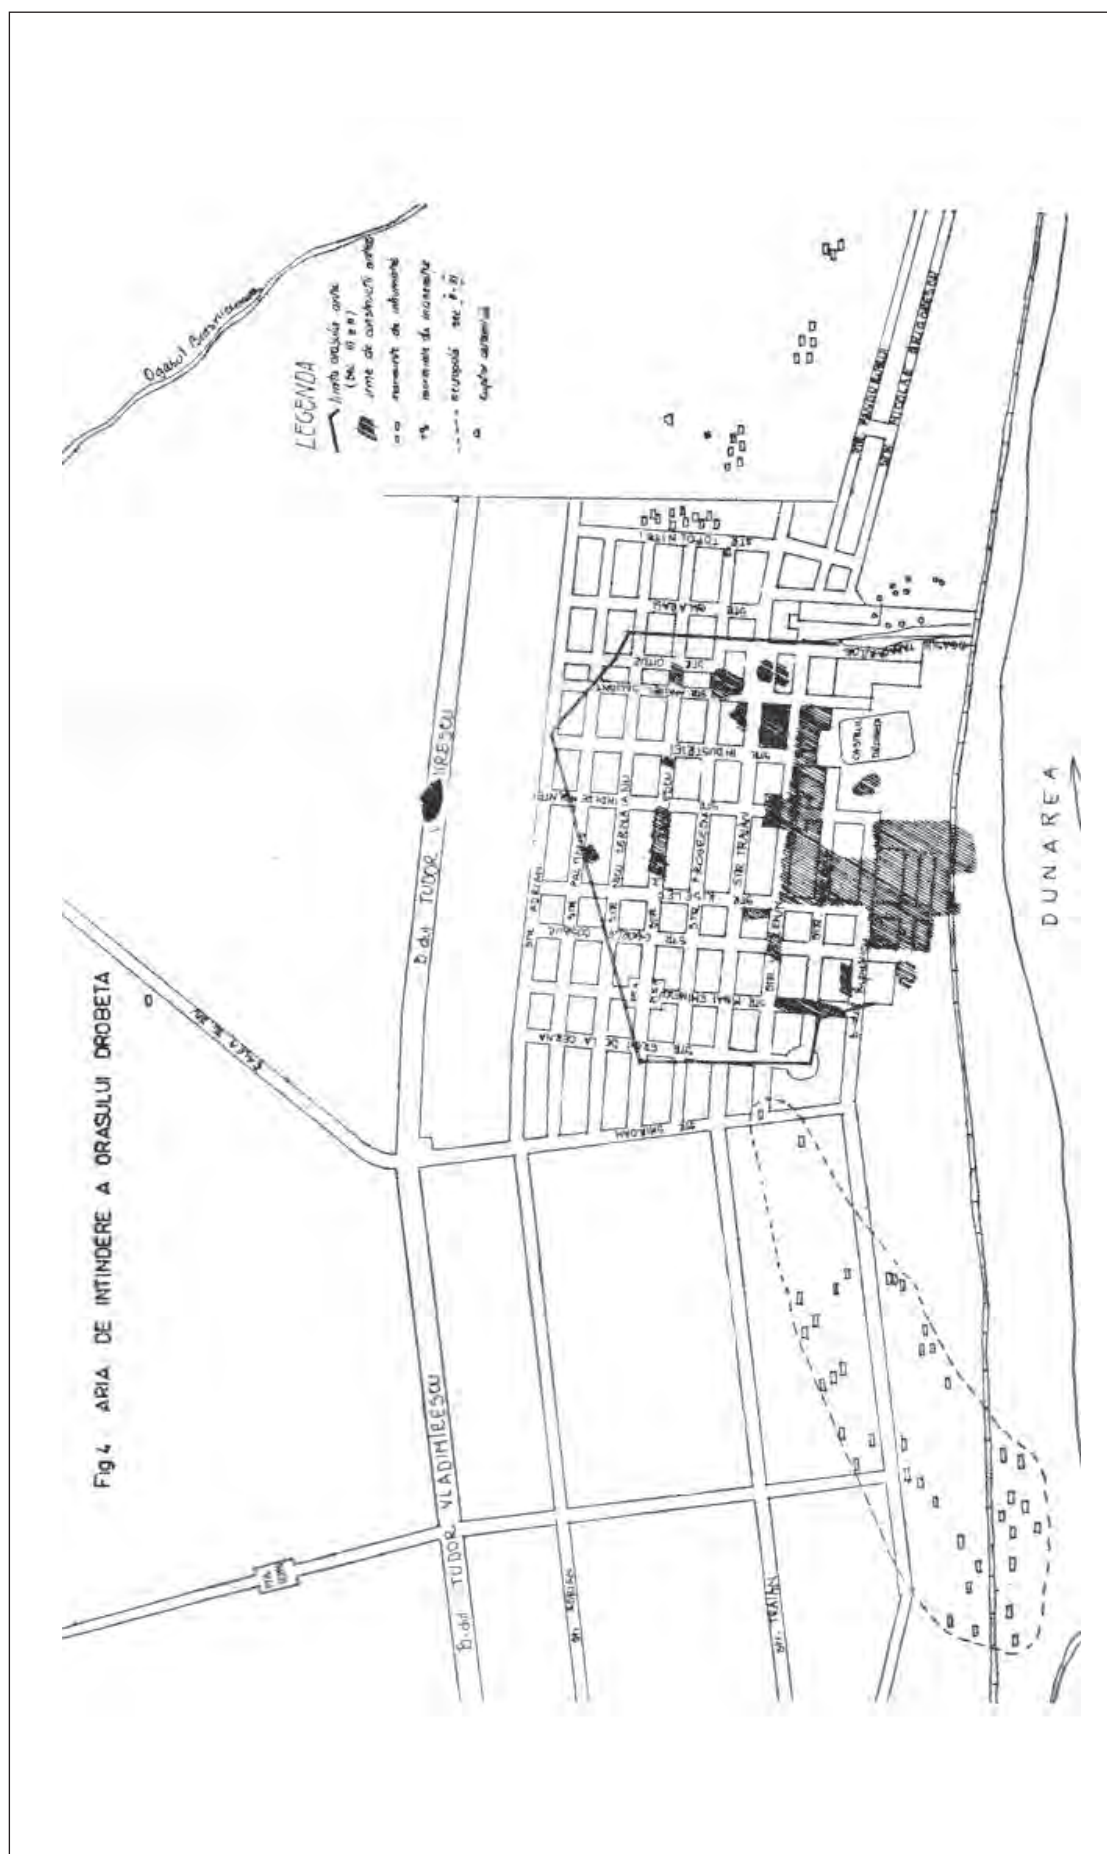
Fig.4 ARIA DE INTINDERE A ORASULUI DROBETA

LEGENDA
limita orasului antic (sec. II e.n.)
urme de constructii antice
morminte de inhumatie
morminte de incineratie
necropola sec. I-II
tegule romane

Ogasul Bresnicenean

B-dul TUDOR VLADIMIRESCU

B-dul TUDOR VLADIMIRESCU

STR. ADRIAN

STR. TRAIAN

STR. SERBAN

STR. GRIGORE DE LA DEDAIA

STR. MIHAI EMINESCU

STR. PALTINULUI

STR. SERNA A III-A

STR. PROGRESULUI

STR. TRAIAN

STR. INDUSTRIEI

STR. CRISUL

STR. GALATI

STR. TOPOLNITEI

STR. TRANSILVANIEI

STR. NICOLAE BALCESCU

CASTRUL DROBETA

DUNAREA